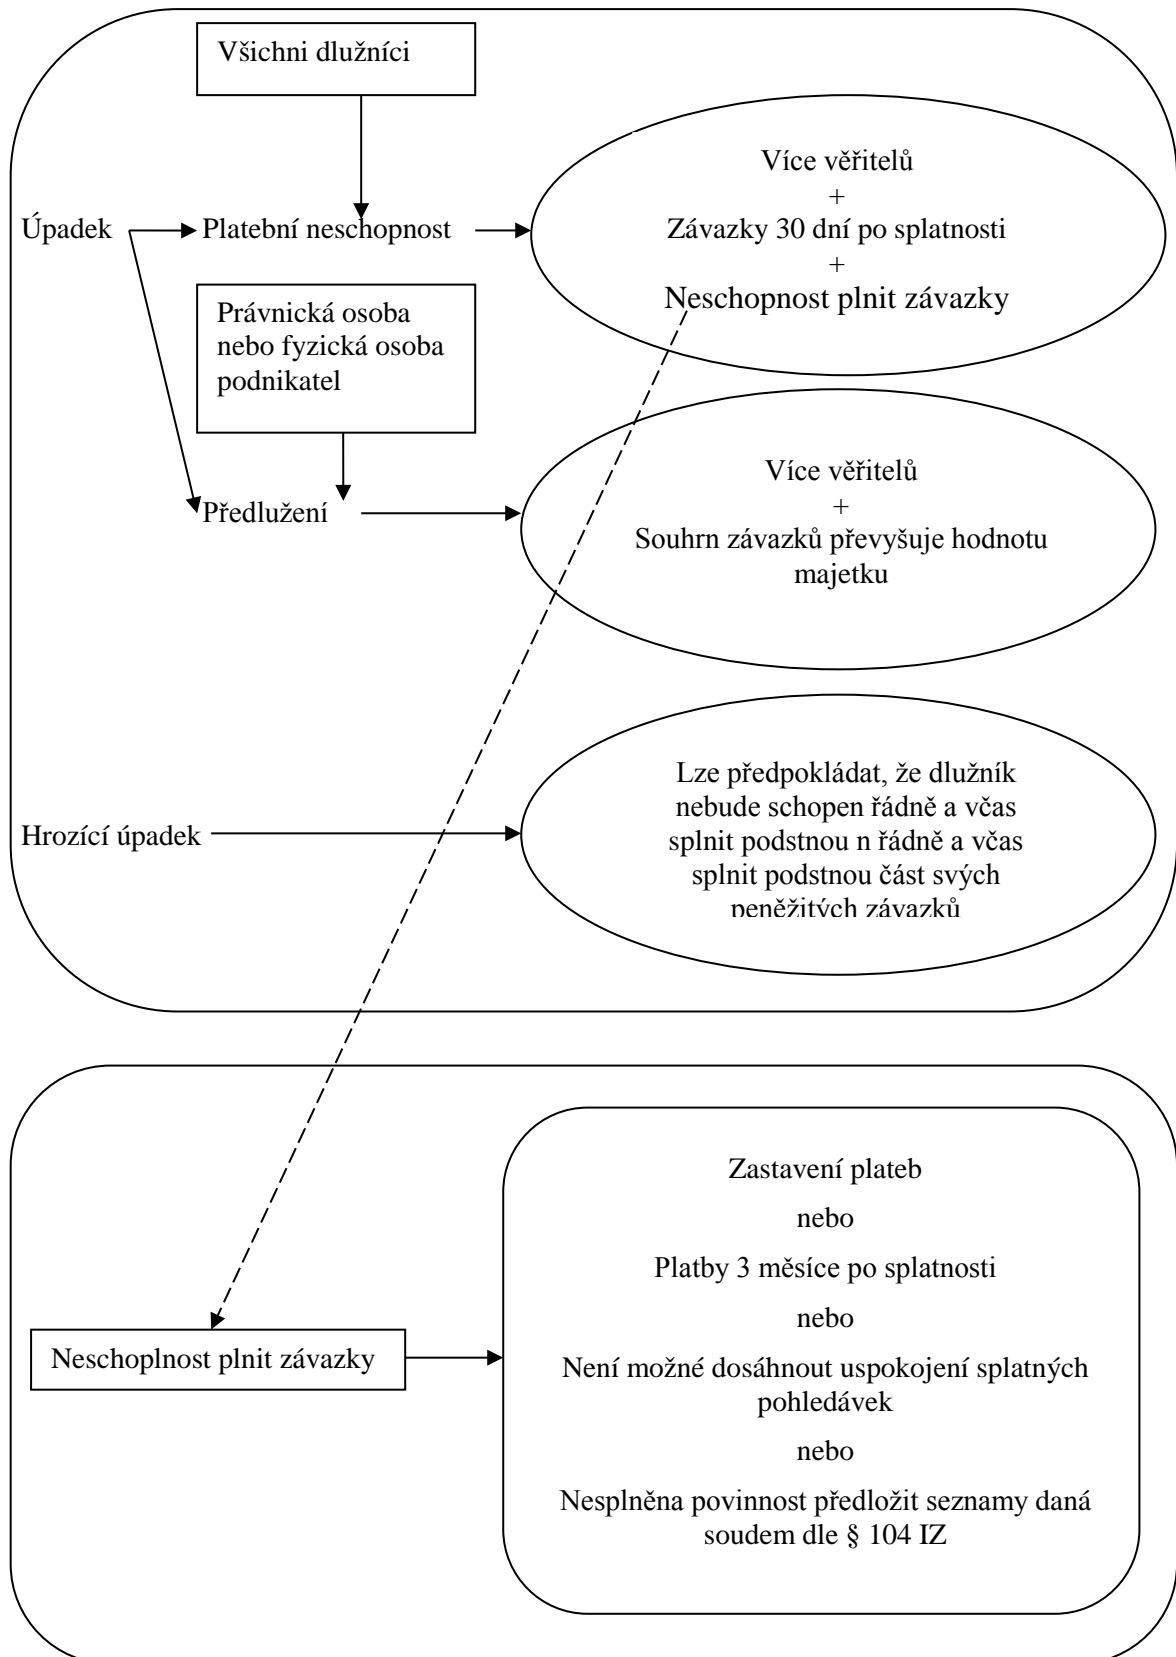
Všichni dlužníci

Úpadek

Platební neschopnost

Více věřitelů
+
Závazky 30 dní po splatnosti
+
Neschopnost plnit závazky

Právnická osoba nebo fyzická osoba podnikatel

Předlužení

Více věřitelů
+
Souhrn závazků převyšuje hodnotu majetku

Hrozící úpadek

Lze předpokládat, že dlužník nebude schopen řádně a včas splnit podstnou n řádně a včas splnit podstnou část svých peněžitých závazků

Neschoplnost plnit závazky

Zastavení plateb

nebo

Platby 3 měsíce po splatnosti

nebo

Není možné dosáhnout uspokojení splatných pohledávek

nebo

Nesplněna povinnost předložit seznamy daná soudem dle § 104 IZ